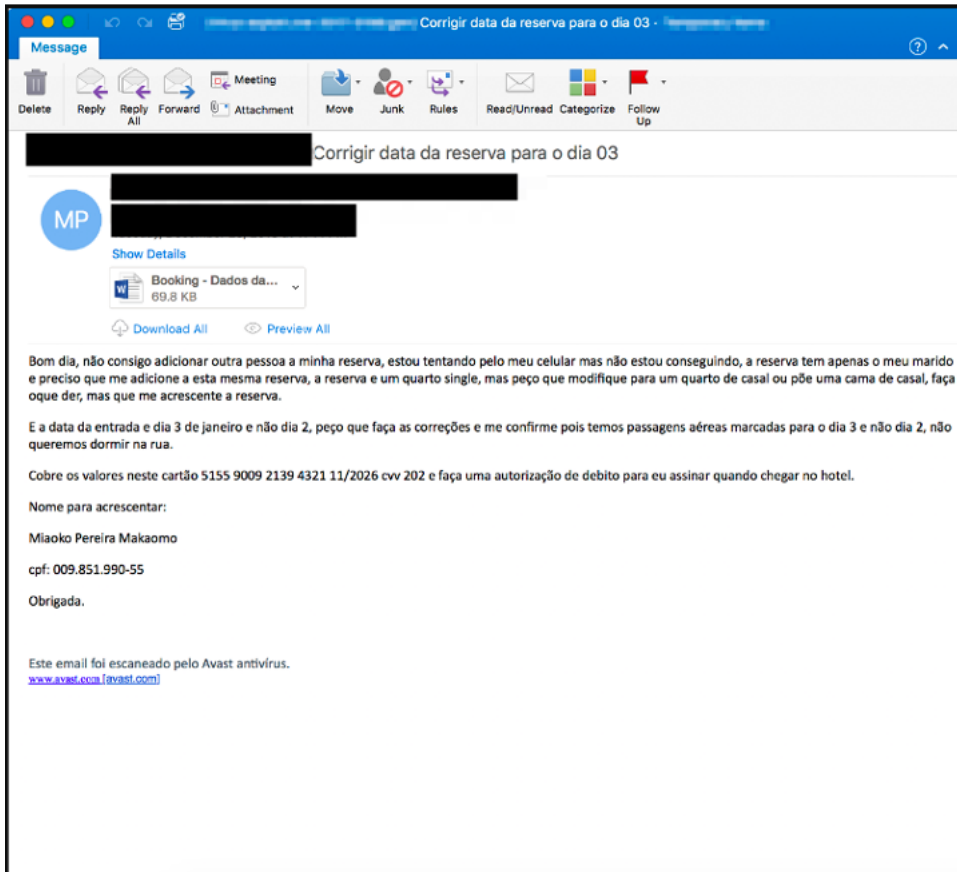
Corrigir data da reserva para o dia 03 - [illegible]

Message

Delete Reply Reply All Forward Meeting Attachment Move Junk Rules Read/Unread Categorize Follow Up

Corrigir data da reserva para o dia 03

MP

Show Details

Booking - Dados da...
69.8 KB

Download All Preview All

Bom dia, não consigo adicionar outra pessoa a minha reserva, estou tentando pelo meu celular mas não estou conseguindo, a reserva tem apenas o meu marido e preciso que me adicione a esta mesma reserva, a reserva e um quarto single, mas peço que modifique para um quarto de casal ou põe uma cama de casal, faça oque der, mas que me acrescente a reserva.

E a data da entrada e dia 3 de janeiro e não dia 2, peço que faça as correções e me confirme pois temos passagens aéreas marcadas para o dia 3 e não dia 2, não queremos dormir na rua.

Cobre os valores neste cartão 5155 9009 2139 4321 11/2026 cvv 202 e faça uma autorização de debito para eu assinar quando chegar no hotel.

Nome para acrescentar:

Miaoko Pereira Makaomo

cpf: 009.851.990-55

Obrigada.

Este email foi escaneado pelo Avast antivírus.
www.avast.com [avast.com]